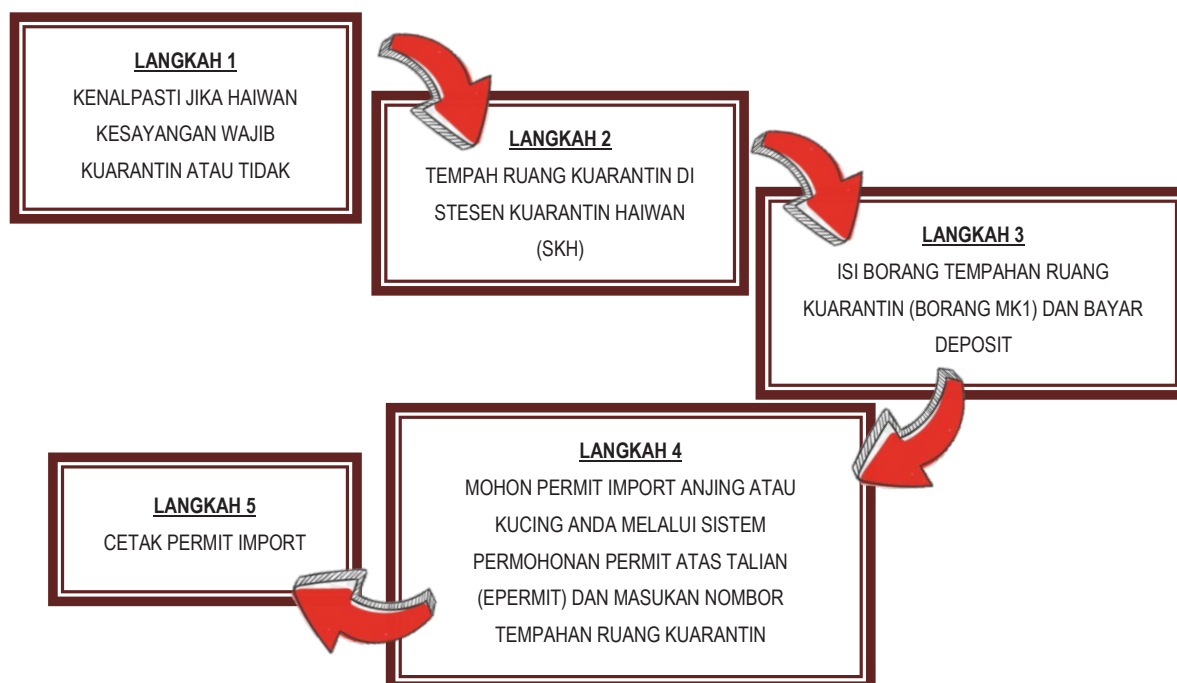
LANGKAH 1
KENALPASTI JIKA HAIWAN KESAYANGAN WAJIB KUARANTIN ATAU TIDAK

LANGKAH 2
TEMPAH RUANG KUARANTIN DI STESEN KUARANTIN HAIWAN (SKH)

LANGKAH 3
ISI BORANG TEMPAHAN RUANG KUARANTIN (BORANG MK1) DAN BAYAR DEPOSIT

LANGKAH 4
MOHON PERMIT IMPORT ANJING ATAU KUCING ANDA MELALUI SISTEM PERMOHONAN PERMIT ATAS TALIAN (EPERMIT) DAN MASUKAN NOMBOR TEMPAHAN RUANG KUARANTIN

LANGKAH 5
CETAK PERMIT IMPORT